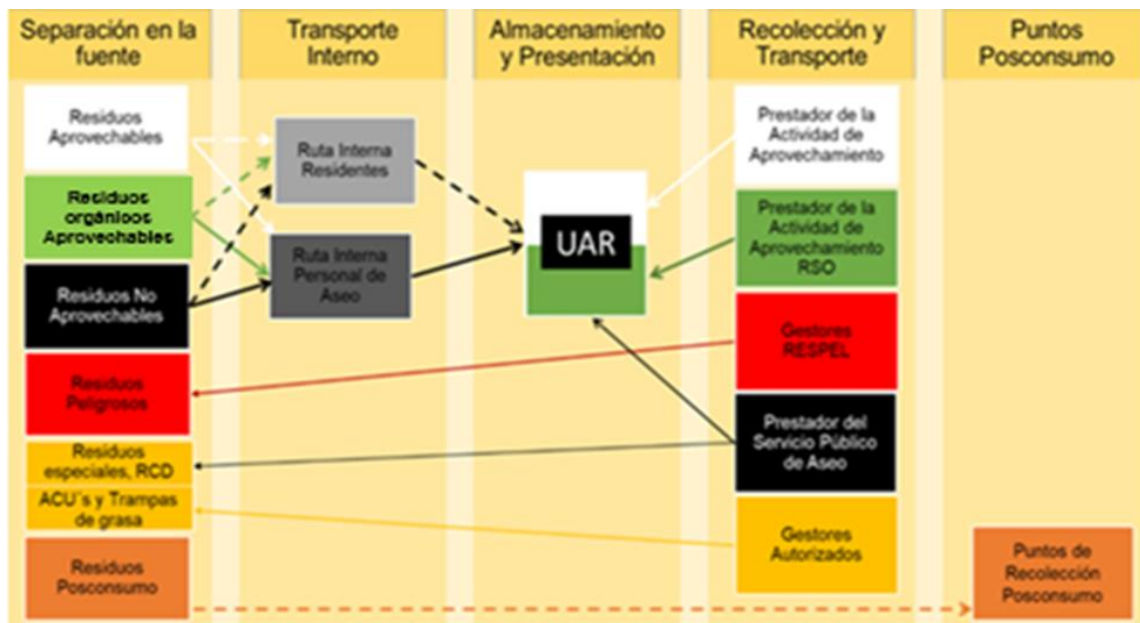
Separación en la fuente

Transporte Interno

Almacenamiento y Presentación

Recolección y Transporte

Puntos Posconsumo

Residuos Aprovechables

Residuos orgánicos Aprovechables

Residuos No Aprovechables

Residuos Peligrosos

Residuos especiales, RCD

ACU´s y Trampas de grasa

Residuos Posconsumo

Ruta Interna Residentes

Ruta Interna Personal de Aseo

UAR

Prestador de la Actividad de Aprovechamiento

Prestador de la Actividad de Aprovechamiento RSO

Gestores RESPEL

Prestador del Servicio Público de Aseo

Gestores Autorizados

Puntos de Recolección Posconsumo